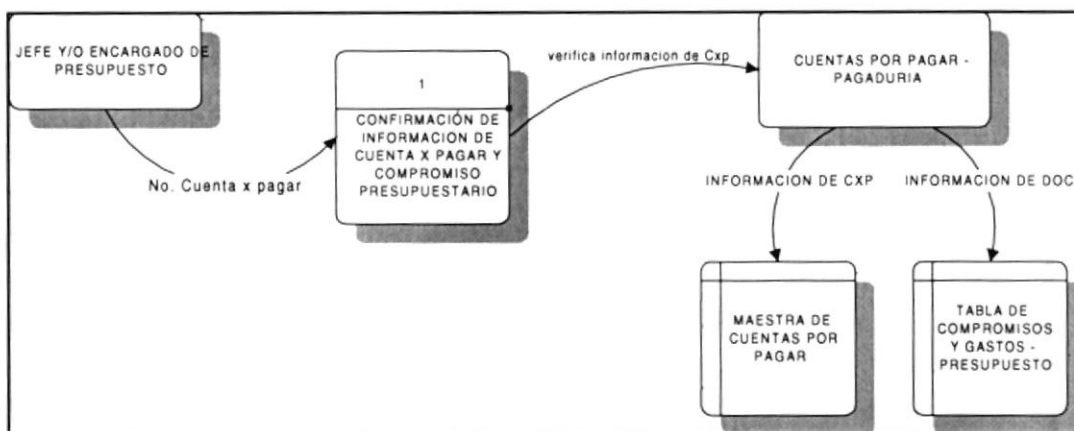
JEFE Y/O ENCARGADO DE PRESUPUESTO

No. Cuenta x pagar

1

CONFIRMACIÓN DE INFORMACION DE CUENTA X PAGAR Y COMPROMISO PRESUPUESTARIO

verifica informacion de Cxp

CUENTAS POR PAGAR - PAGADURIA

INFORMACION DE CXP

INFORMACION DE DOC

MAESTRA DE CUENTAS POR PAGAR

TABLA DE COMPROMISOS Y GASTOS - PRESUPUESTO